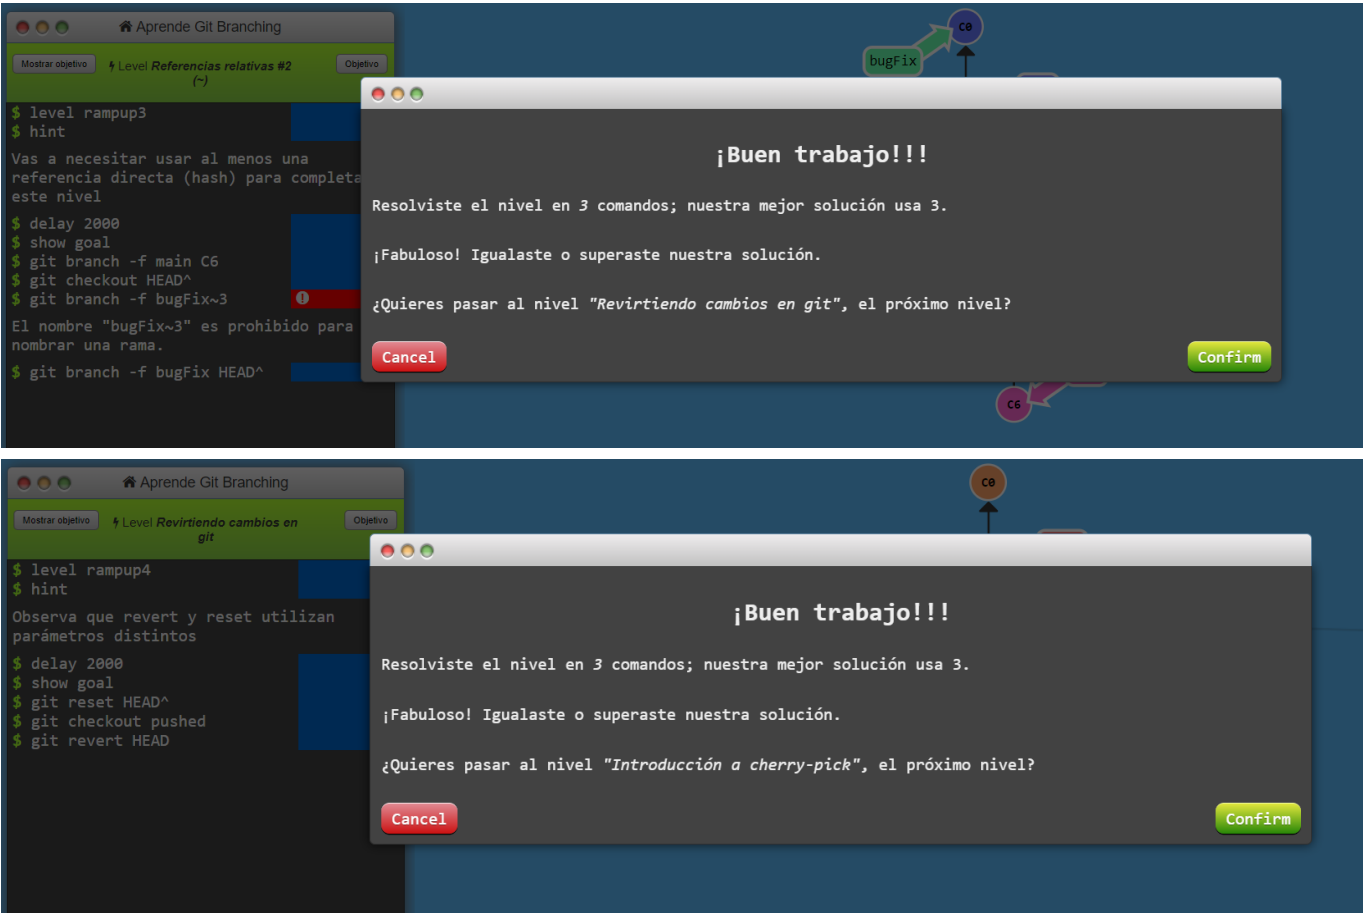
Aprende Git Branching

Mostrar objetivo

Level Referencias relativas #2 (~)

Objetivo

$ level rampup3
$ hint

Vas a necesitar usar al menos una referencia directa (hash) para completa este nivel

$ delay 2000
$ show goal
$ git branch -f main C6
$ git checkout HEAD^
$ git branch -f bugFix~3

El nombre "bugFix~3" es prohibido para nombrar una rama.

$ git branch -f bugFix HEAD^

C0

bugFix

C6

¡Buen trabajo!!!

Resolviste el nivel en *3* comandos; nuestra mejor solución usa 3.

¡Fabuloso! Igualaste o superaste nuestra solución.

¿Quieres pasar al nivel *"Revirtiendo cambios en git"*, el próximo nivel?

Cancel

Confirm

Aprende Git Branching

Mostrar objetivo

Level Revirtiendo cambios en git

Objetivo

$ level rampup4
$ hint

Observa que revert y reset utilizan parámetros distintos

$ delay 2000
$ show goal
$ git reset HEAD^
$ git checkout pushed
$ git revert HEAD

C0

¡Buen trabajo!!!

Resolviste el nivel en *3* comandos; nuestra mejor solución usa 3.

¡Fabuloso! Igualaste o superaste nuestra solución.

¿Quieres pasar al nivel *"Introducción a cherry-pick"*, el próximo nivel?

Cancel

Confirm